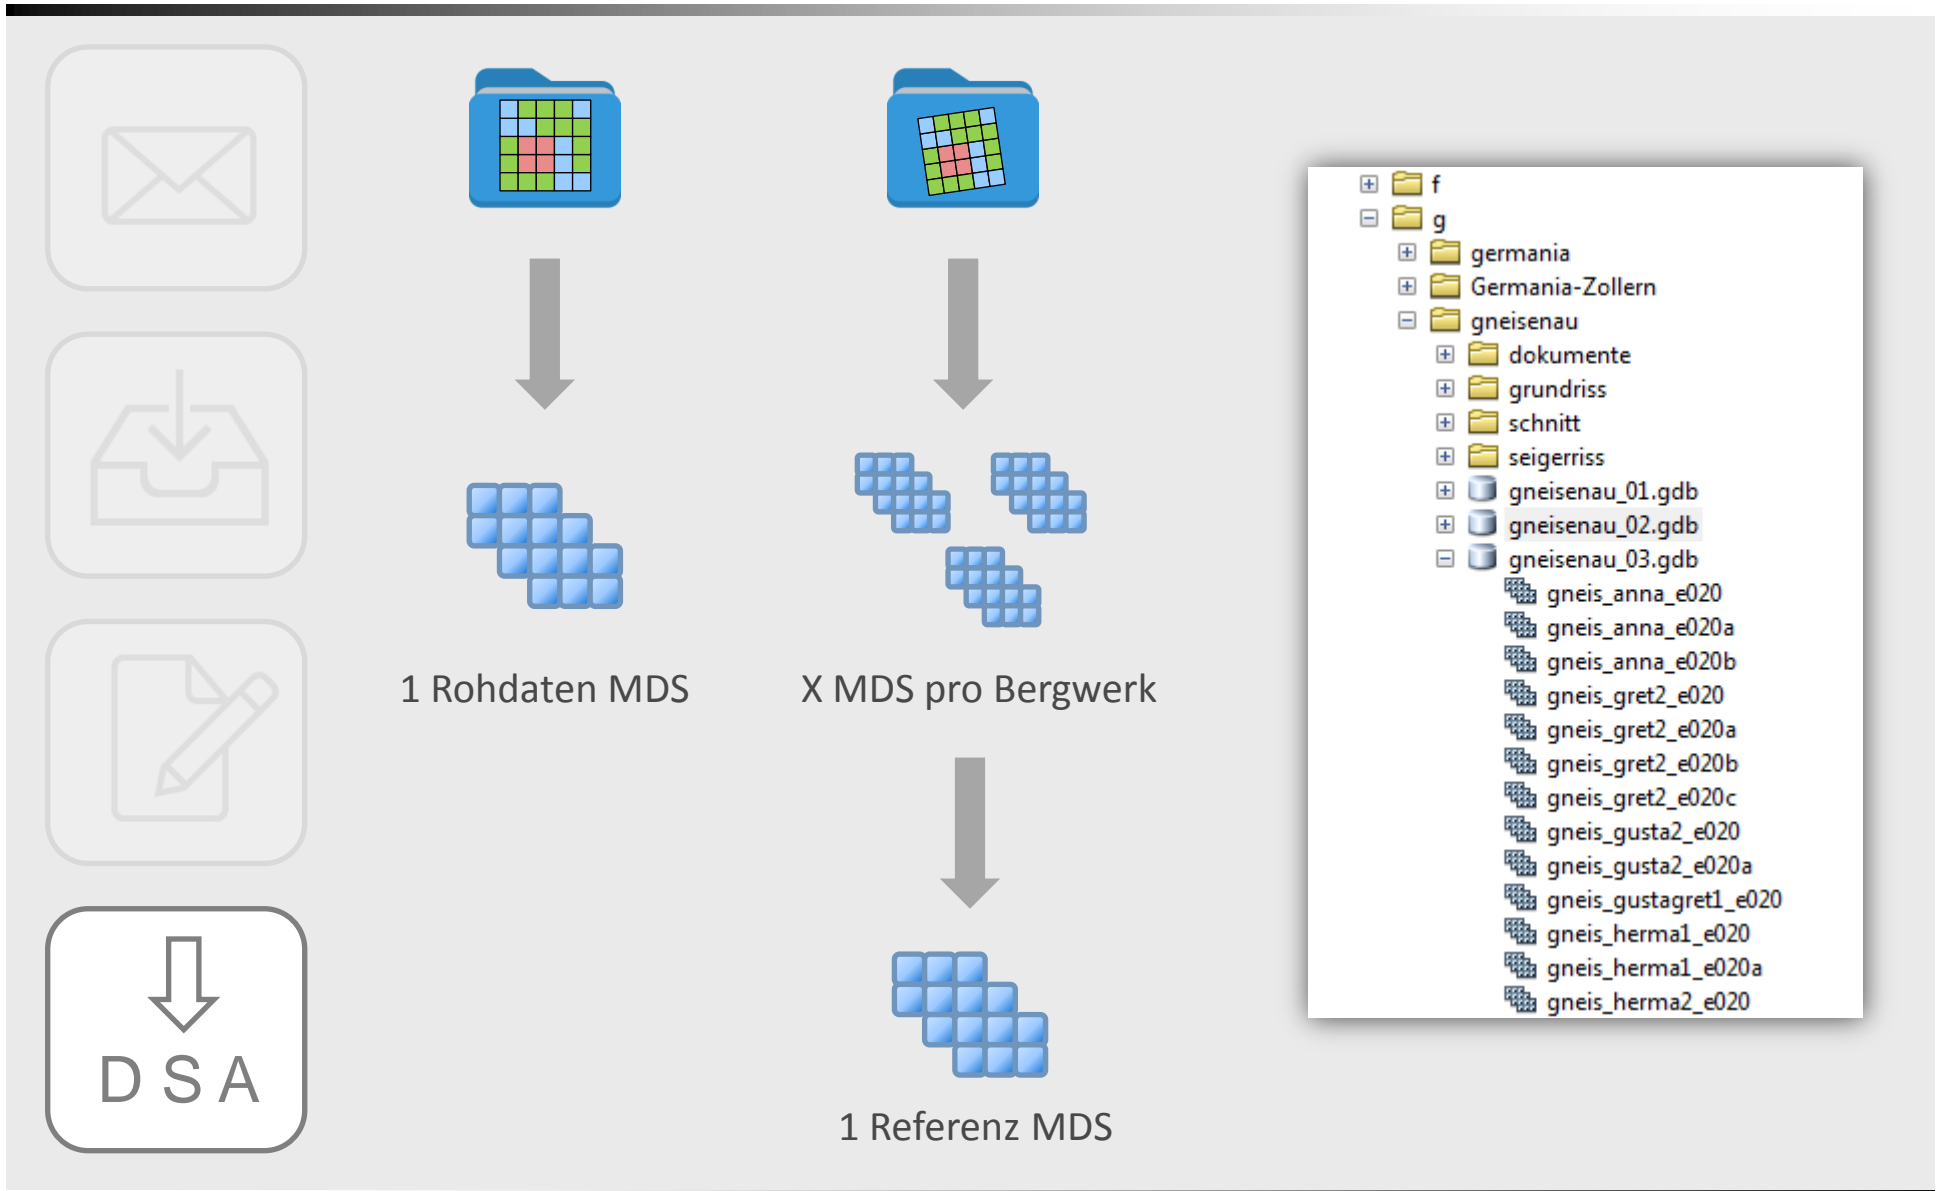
D S A

1 Rohdaten MDS

X MDS pro Bergwerk

1 Referenz MDS

f
g
germania
Germania-Zollern
gneisenau
dokumente
grundriss
schnitt
seigerriss
gneisenau_01.gdb
gneisenau_02.gdb
gneisenau_03.gdb
gneis_anna_e020
gneis_anna_e020a
gneis_anna_e020b
gneis_gret2_e020
gneis_gret2_e020a
gneis_gret2_e020b
gneis_gret2_e020c
gneis_gusta2_e020
gneis_gusta2_e020a
gneis_gustagret1_e020
gneis_herma1_e020
gneis_herma1_e020a
gneis_herma2_e020